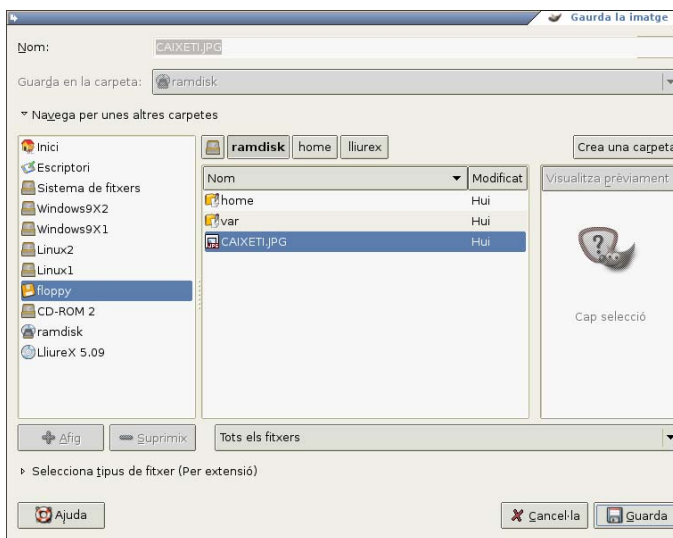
Gaurda la imatge

Nom: CAIXETI.JPG

Guarda en la carpeta: ramdisk

Navega per unes altres carpetes

ramdisk | home | lliurex

Crea una carpeta

Inici
Escriptori
Sistema de fitxers
Windows9X2
Windows9X1
Linux2
Linux1
floppy
CD-ROM 2
ramdisk
LliureX 5.09

| Nom | Modificat |
|---|---|
| home | Hui |
| var | Hui |
| CAIXETI.JPG | Hui |

Visualitza prèviament

Cap selecció

Afig | Suprimix

Tots els fitxers

Selecciona tipus de fitxer (Per extensió)

Ajuda

Cancel·la | Guarda